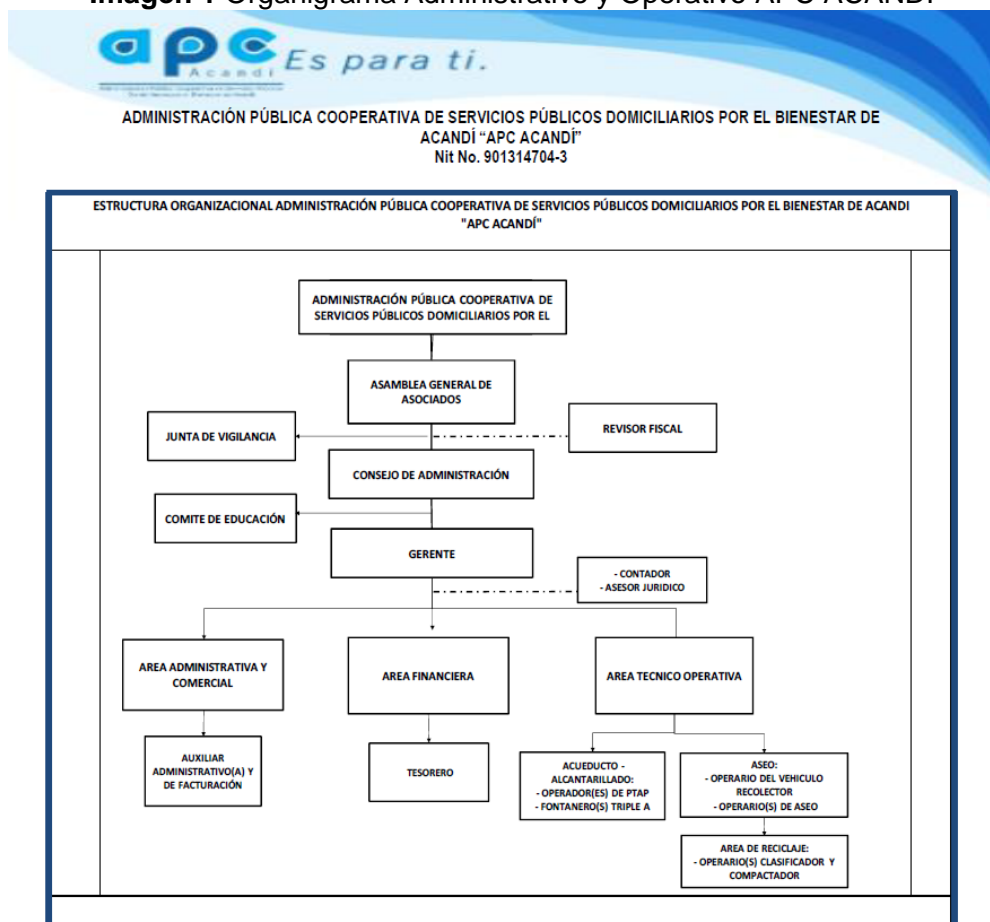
Imagen. 1 Organigrama Administrativo y Operativo APC ACANDI

apc Acandi Es para ti.

ADMINISTRACIÓN PÚBLICA COOPERATIVA DE SERVICIOS PÚBLICOS DOMICILIARIOS POR EL BIENESTAR DE ACANDÍ "APC ACANDÍ"
Nit No. 901314704-3

ESTRUCTURA ORGANIZACIONAL ADMINISTRACIÓN PÚBLICA COOPERATIVA DE SERVICIOS PÚBLICOS DOMICILIARIOS POR EL BIENESTAR DE ACANDI "APC ACANDÍ"

ADMINISTRACIÓN PÚBLICA COOPERATIVA DE SERVICIOS PÚBLICOS DOMICILIARIOS POR EL

ASAMBLEA GENERAL DE ASOCIADOS

JUNTA DE VIGILANCIA

REVISOR FISCAL

CONSEJO DE ADMINISTRACIÓN

COMITE DE EDUCACIÓN

GERENTE

- CONTADOR
- ASESOR JURIDICO

AREA ADMINISTRATIVA Y COMERCIAL

AREA FINANCIERA

AREA TECNICO OPERATIVA

AUXILIAR ADMINISTRATIVO(A) Y DE FACTURACIÓN

TESORERO

ACUEDUCTO - ALCANTARILLADO:
- OPERADOR(ES) DE PTAP
- FONTANERO(S) TRIPLE A

ASEO:
- OPERARIO DEL VEHICULO RECOLECTOR
- OPERARIO(S) DE ASEO

AREA DE RECICLAJE:
- OPERARIO(S) CLASIFICADOR Y COMPACTADOR